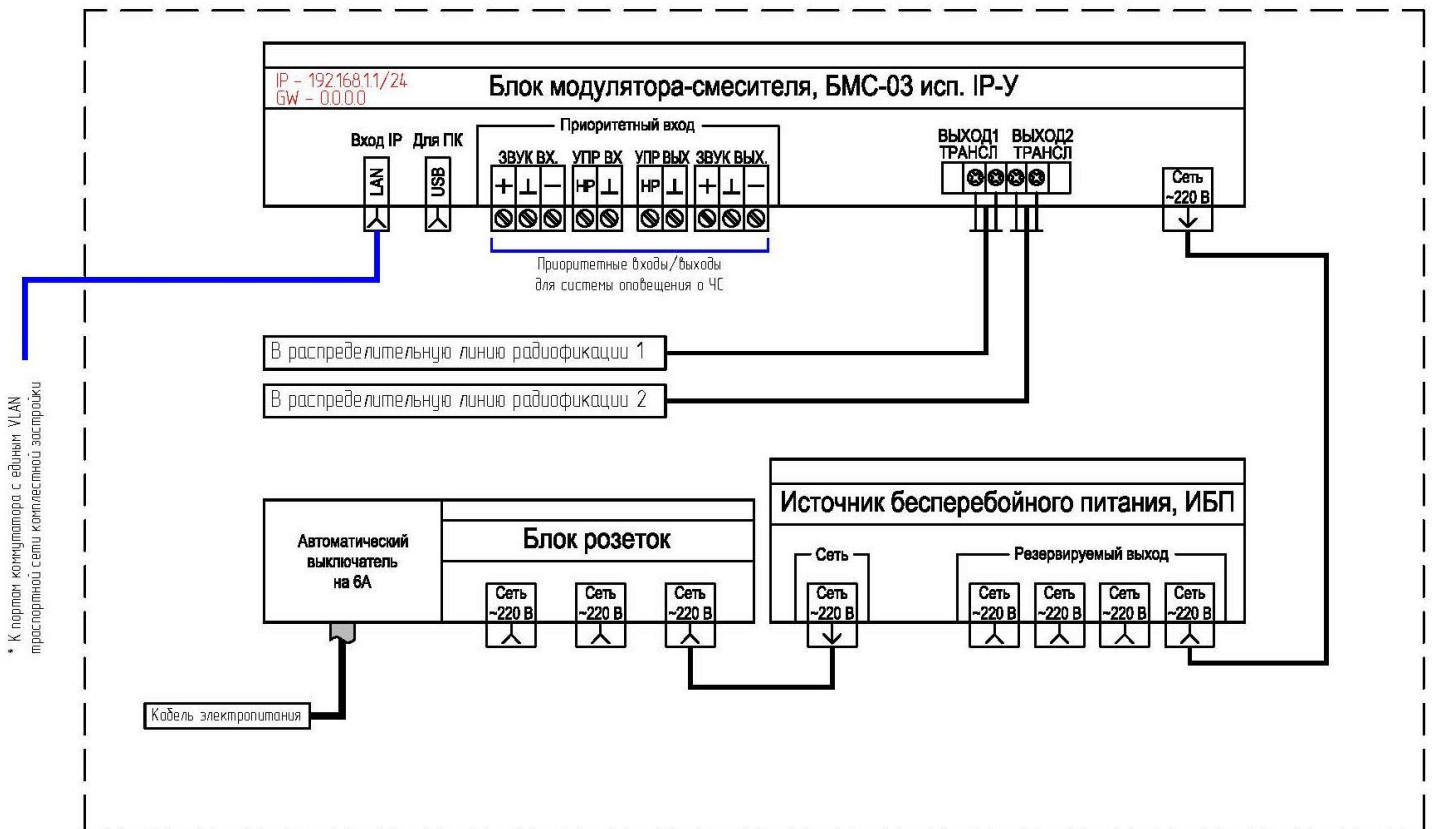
IP – 192.168.1.1/24
GW – 0.0.0.0

Блок модулятора-смесителя, БМС-03 исп. IP-У

Вход IP

LAN

Для ПК

USB

Приоритетный вход

ЗВУК ВХ.

+ ⊥ —

УПР ВХ

НР ⊥

УПР ВЫХ

НР ⊥

ЗВУК ВЫХ.

+ ⊥ —

Приоритетные входы/выходы для системы оповещения о ЧС

ВЫХОД1 ТРАНСЛ

ВЫХОД2 ТРАНСЛ

Сеть ~220 В

В распределительную линию радиофикации 1

В распределительную линию радиофикации 2

* К портам коммутатора с единым VLAN транспортной сети комплексной застройки

Источник бесперебойного питания, ИБП

Сеть

Сеть ~220 В

Резервируемый выход

Сеть ~220 В

Сеть ~220 В

Сеть ~220 В

Сеть ~220 В

Автоматический выключатель на 6А

Блок розеток

Сеть ~220 В

Сеть ~220 В

Сеть ~220 В

Кабель электропитания